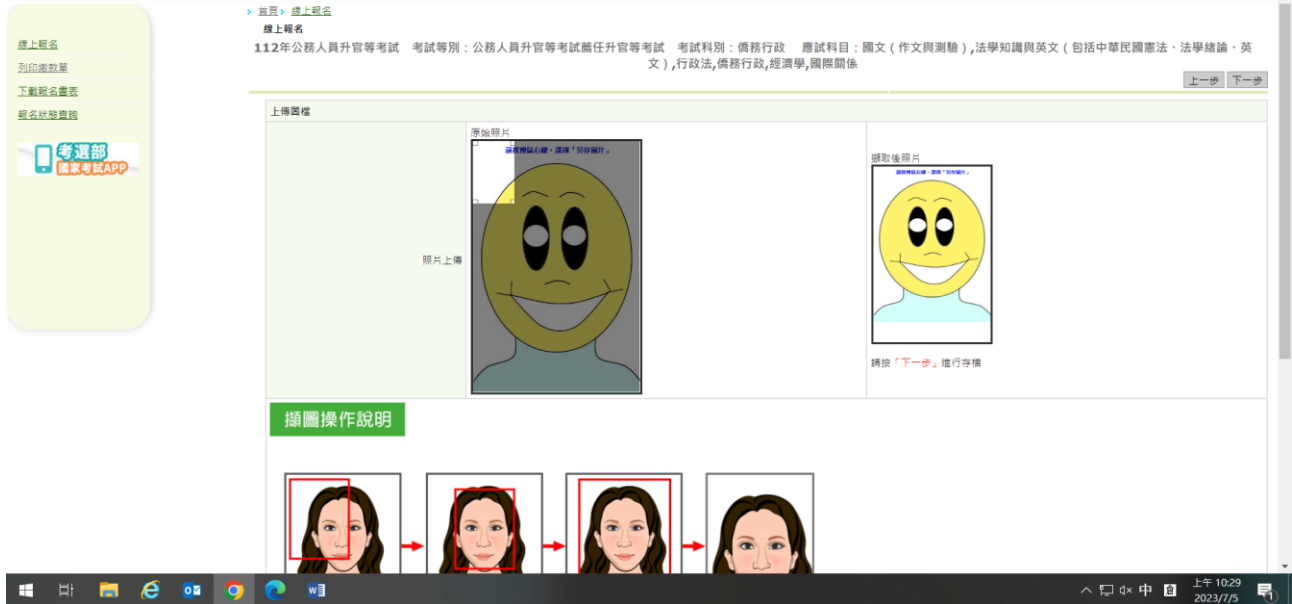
線上報名
列印繳款單
下載報名書表
報名狀態查詢

考選部
國家考試APP

首頁 > 線上報名
線上報名
112年公務人員升官等考試　考試等別：公務人員升官等考試薦任升官等考試　考試科別：僑務行政　應試科目：國文（作文與測驗）,法學知識與英文（包括中華民國憲法、法學緒論、英文）,行政法,僑務行政,經濟學,國際關係

上一步　下一步

上傳圖檔

照片上傳

原始照片
請按滑鼠右鍵，選擇「另存圖片」

擷取後照片
請按滑鼠右鍵，選擇「另存圖片」

請按「下一步」進行存檔

擷圖操作說明

上午 10:29
2023/7/5
中